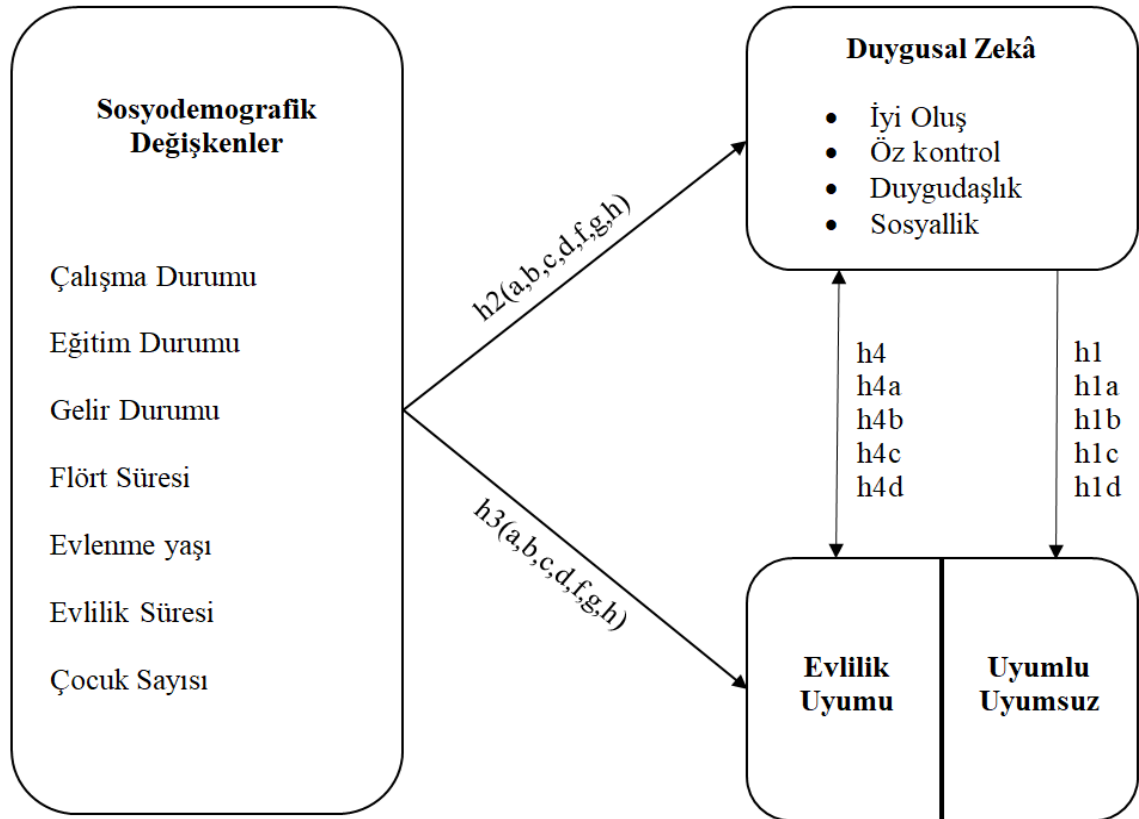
Sosyodemografik Değişkenler

Çalışma Durumu

Eğitim Durumu

Gelir Durumu

Flört Süresi

Evlenme yaşı

Evlilik Süresi

Çocuk Sayısı

h2(a,b,c,d,f,g,h)

h3(a,b,c,d,f,g,h)

Duygusal Zekâ

- İyi Oluş
- Öz kontrol
- Duygudaşlık
- Sosyallik

h4
h4a
h4b
h4c
h4d

h1
h1a
h1b
h1c
h1d

Evlilik Uyumu

Uyumlu Uyumsuz